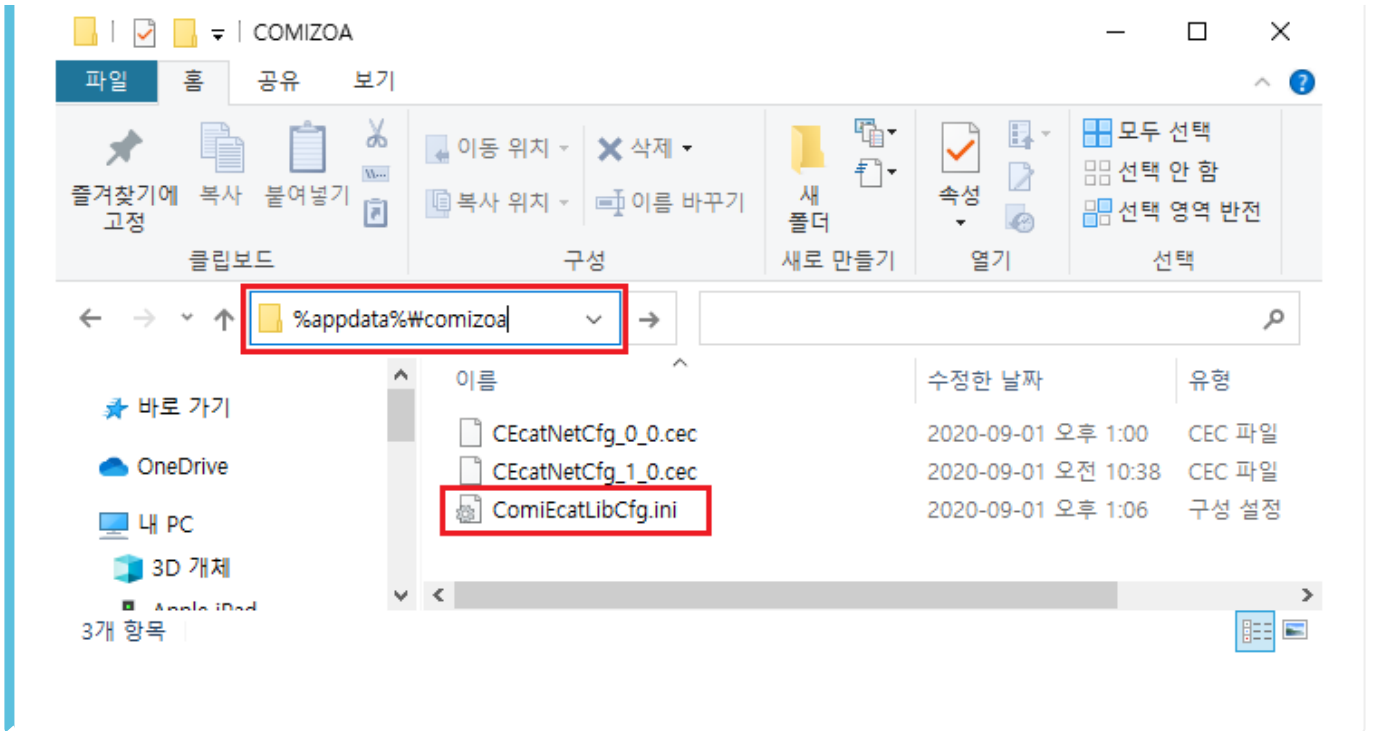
COMIZOA

파일 홈 공유 보기

즐겨찾기에 고정 복사 붙여넣기

이동 위치 삭제

복사 위치 이름 바꾸기

새 폴더

속성

모두 선택
선택 안 함
선택 영역 반전

클립보드 구성 새로 만들기 열기 선택

%appdata%₩comizoa

바로 가기
OneDrive
내 PC
3D 개체
Apple iPad

| 이름 | 수정한 날짜 | 유형 |
|---|---|---|
| CEcatNetCfg_0_0.cec | 2020-09-01 오후 1:00 | CEC 파일 |
| CEcatNetCfg_1_0.cec | 2020-09-01 오전 10:38 | CEC 파일 |
| ComiEcatLibCfg.ini | 2020-09-01 오후 1:06 | 구성 설정 |

3개 항목